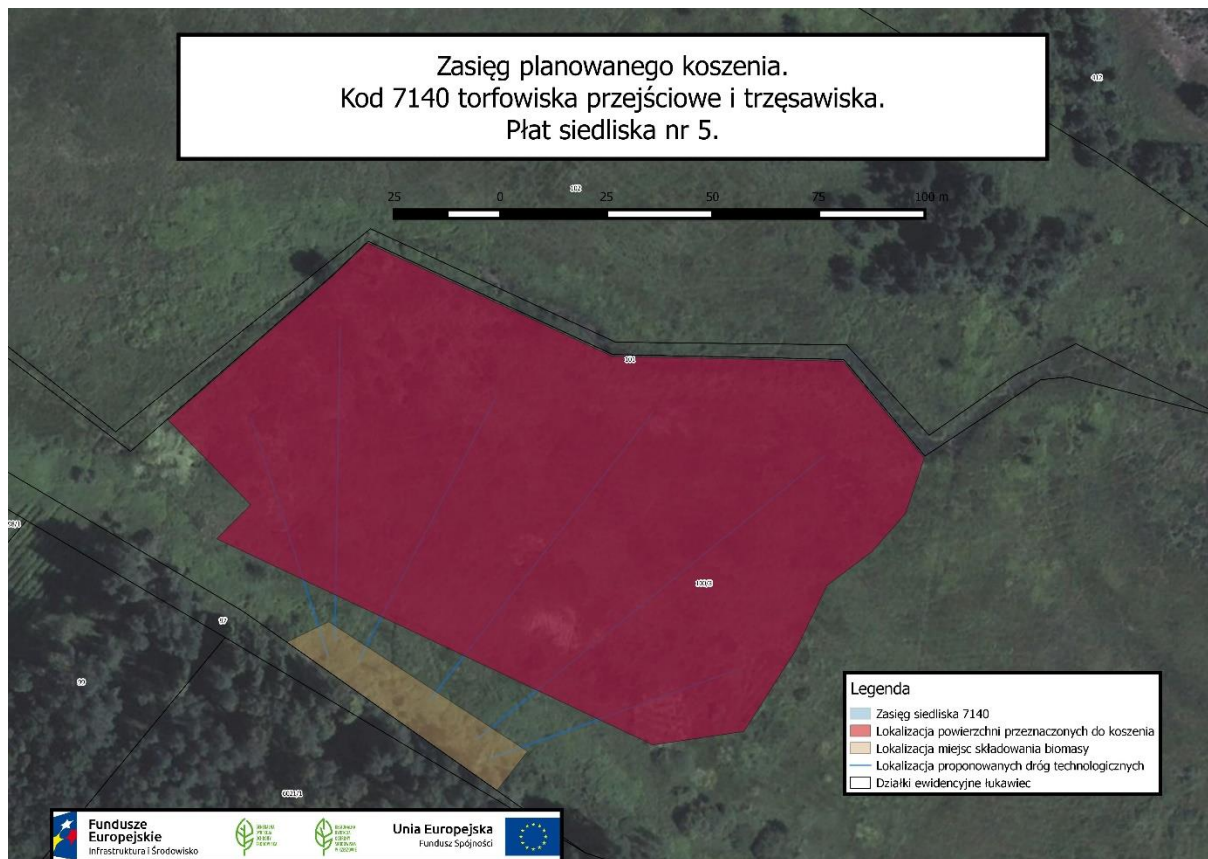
Zasięg planowanego koszenia.
Kod 7140 torfowiska przejściowe i trzęsawiska.
Płat siedliska nr 5.

25 0 25 50 75 100 m

Legenda
Zasięg siedliska 7140
Lokalizacja powierzchni przeznaczonych do koszenia
Lokalizacja miejsc składowania biomasy
Lokalizacja proponowanych dróg technologicznych
Działki ewidencyjne łukawiec

Fundusze Europejskie
Infrastruktura i Środowisko

Unia Europejska
Fundusz Spójności